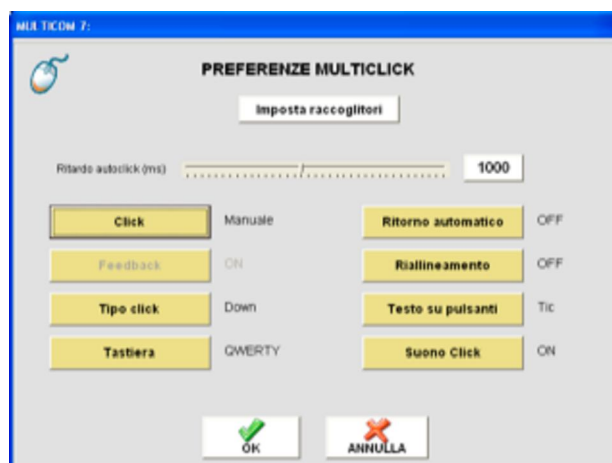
MULTICOM 7:

PREFERENZE MULTICLICK

Imposta raccoglitori

Ritardo autoclick (ms)

1000

Click

Manuale

Ritorno automatico

OFF

Feedback

ON

Riallineamento

OFF

Tipo click

Down

Testo su pulsanti

Tic

Tastiera

QWERTY

Suono Click

ON

OK

ANNULLA